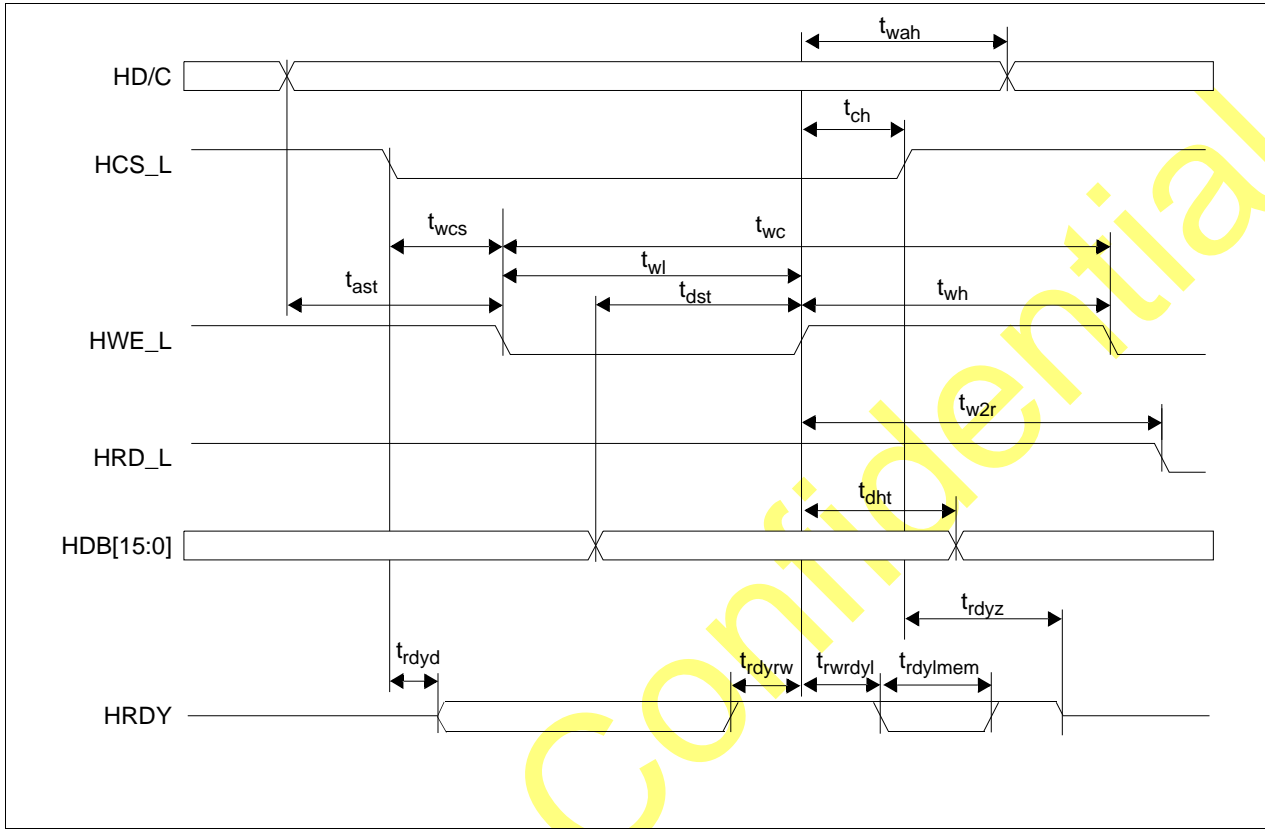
$t_{wah}$

HD/C

$t_{ch}$

HCS_L

$t_{wcs}$

$t_{wc}$

$t_{wl}$

$t_{ast}$

$t_{dst}$

$t_{wh}$

HWE_L

$t_{w2r}$

HRD_L

$t_{dht}$

HDB[15:0]

$t_{rdyz}$

$t_{rdyd}$

$t_{rdyrw}$

$t_{rwrdyl}$

$t_{rdylmem}$

HRDY

Confidential